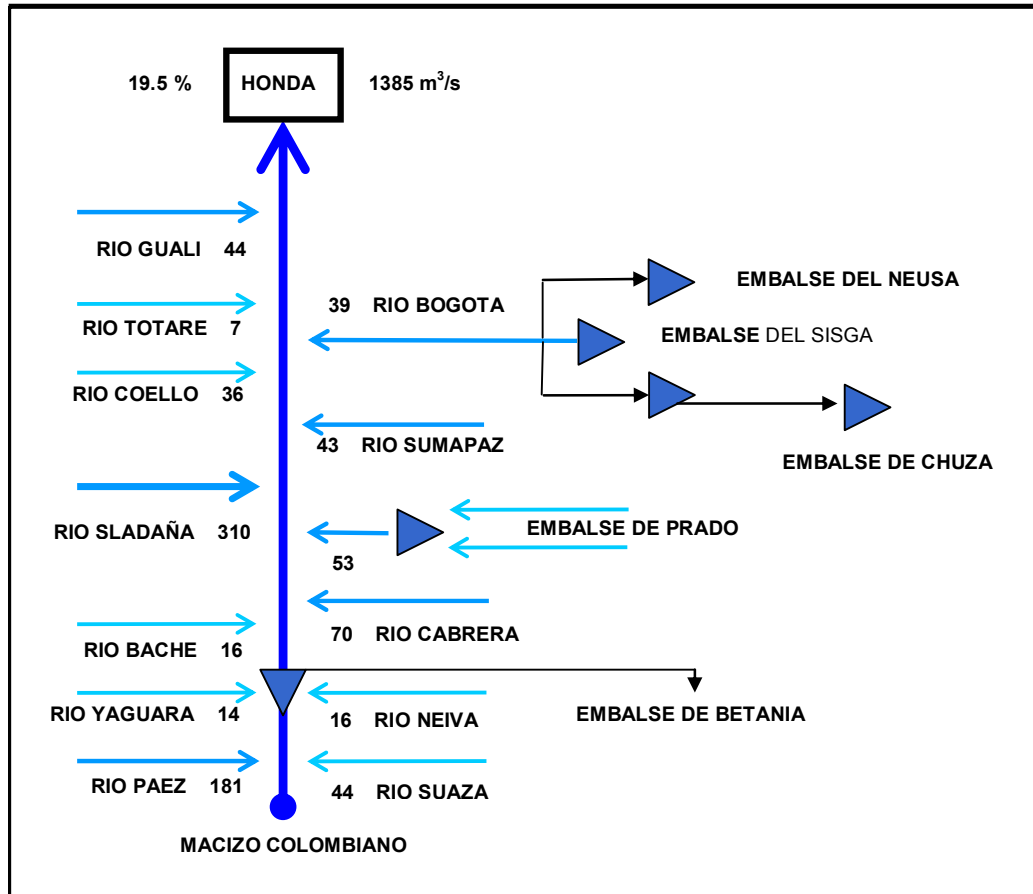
19.5 %

HONDA

1385 m$^3$/s

RIO GUALI 44

RIO TOTARE 7

RIO COELLO 36

RIO SLADAÑA 310

RIO BACHE 16

RIO YAGUARA 14

RIO PAEZ 181

39 RIO BOGOTA

43 RIO SUMAPAZ

53

70 RIO CABRERA

16 RIO NEIVA

44 RIO SUAZA

EMBALSE DEL NEUSA

EMBALSE DEL SISGA

EMBALSE DE CHUZA

EMBALSE DE PRADO

EMBALSE DE BETANIA

MACIZO COLOMBIANO